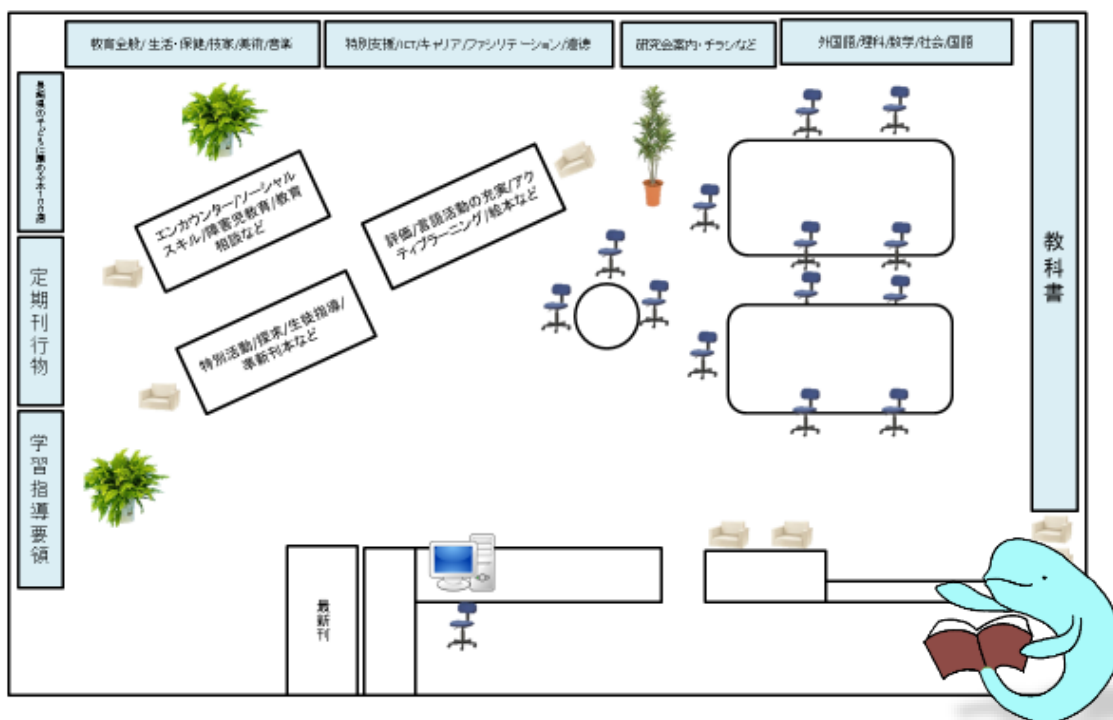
教育全般/生活・保健/技家/美術/音楽

特別支援/ICT/キャリア/ファシリテーション/道徳

研究会案内・チラシなど

外国語/理科/数学/社会/国語

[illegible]

定期刊行物

学習指導要領

教科書

エンカウンター/ソーシャルスキル/障害児教育/教育相談など

評価/言語活動の充実/アクティブラーニング/絵本など

特別活動/授業/生徒指導/準新刊本など

最新刊